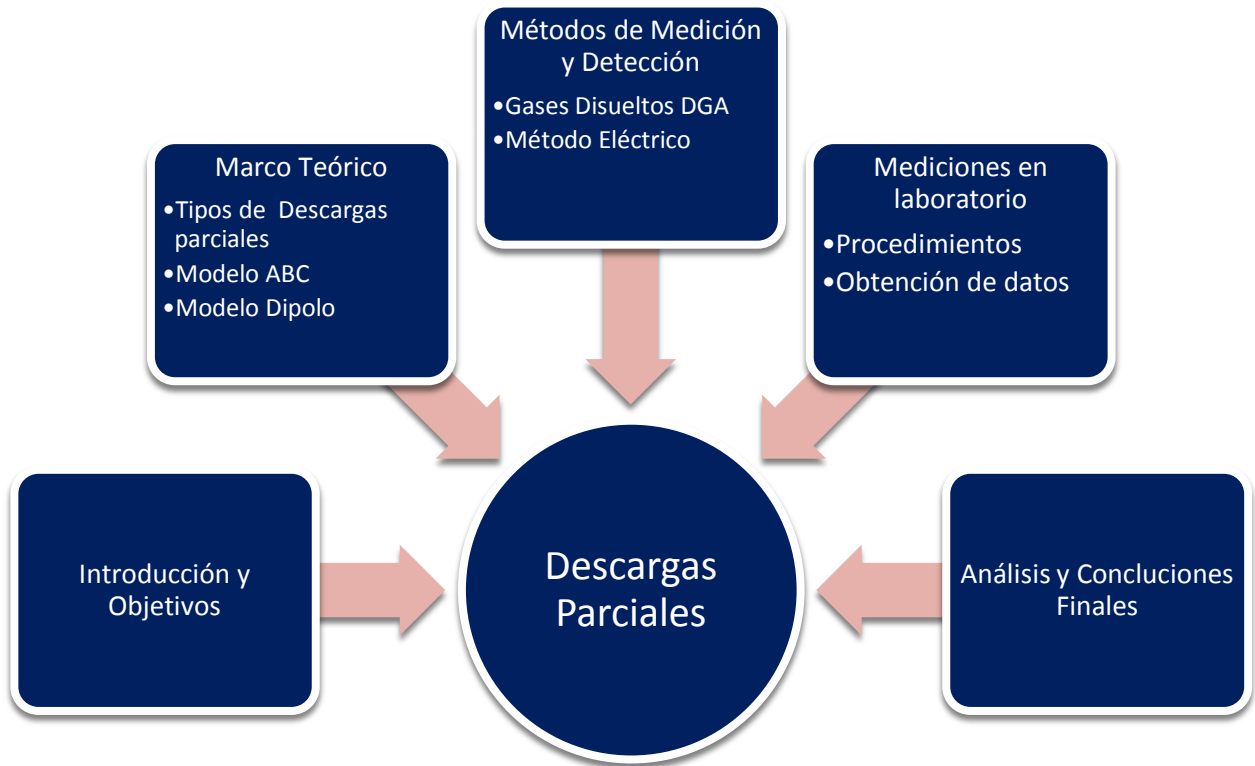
Métodos de Medición y Detección
•Gases Disueltos DGA
•Método Eléctrico

Marco Teórico
•Tipos de Descargas parciales
•Modelo ABC
•Modelo Dipolo

Mediciones en laboratorio
•Procedimientos
•Obtención de datos

Introducción y Objetivos

Descargas Parciales

Análisis y Concluciones Finales